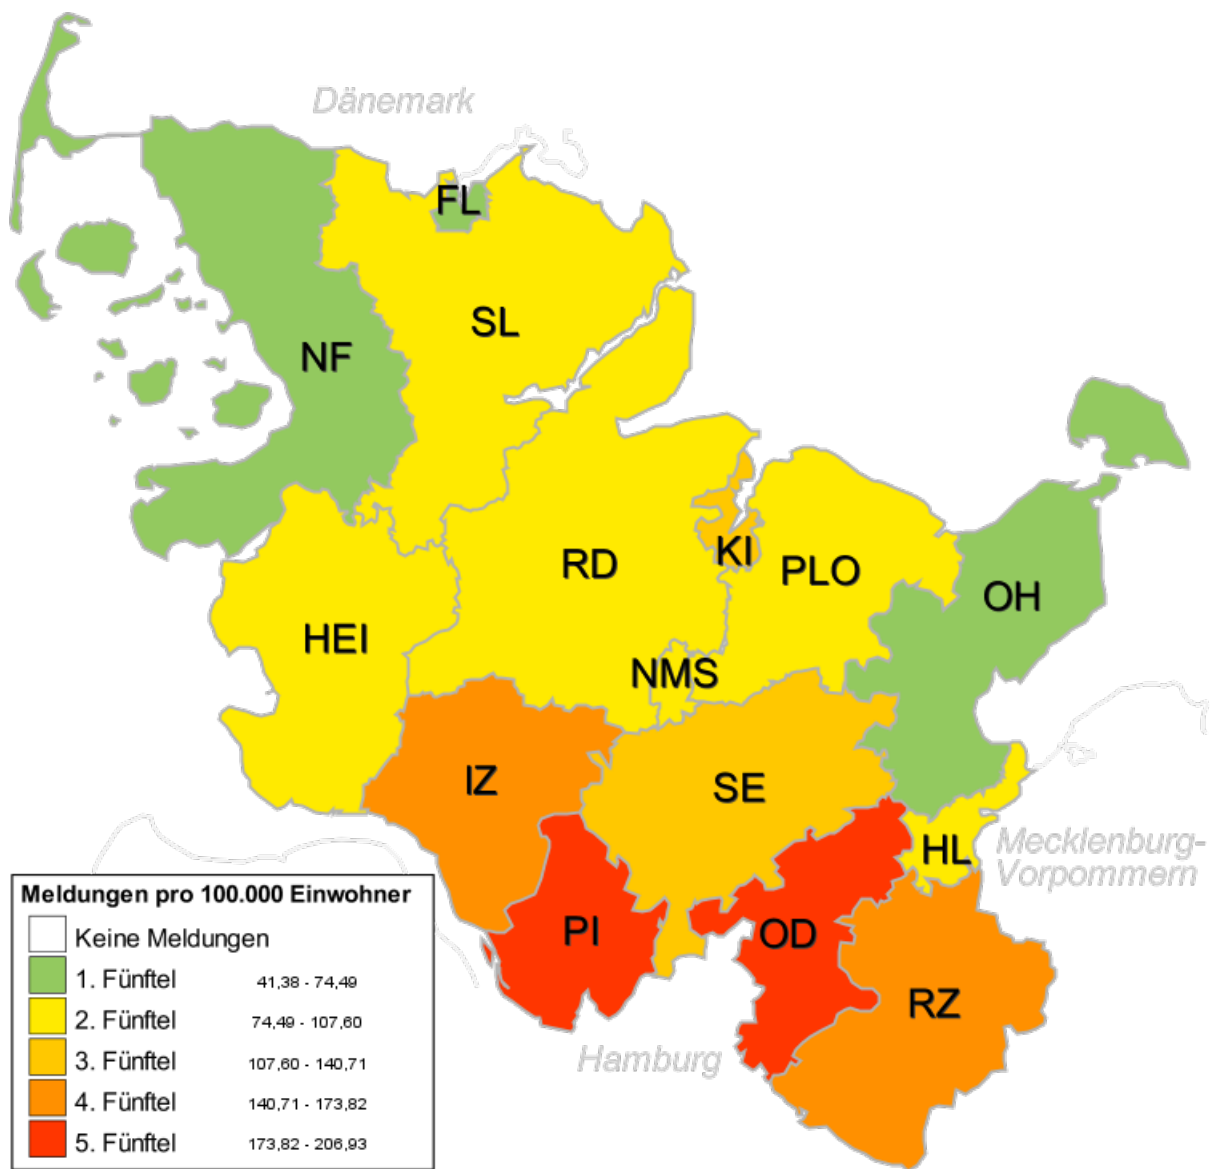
Dänemark

FL
SL
NF
RD
KI
PLO
OH
HEI
NMS
IZ
SE
HL
Mecklenburg-Vorpommern
PI
OD
RZ
Hamburg

Meldungen pro 100.000 Einwohner
Keine Meldungen
1. Fünftel 41,38 - 74,49
2. Fünftel 74,49 - 107,60
3. Fünftel 107,60 - 140,71
4. Fünftel 140,71 - 173,82
5. Fünftel 173,82 - 206,93